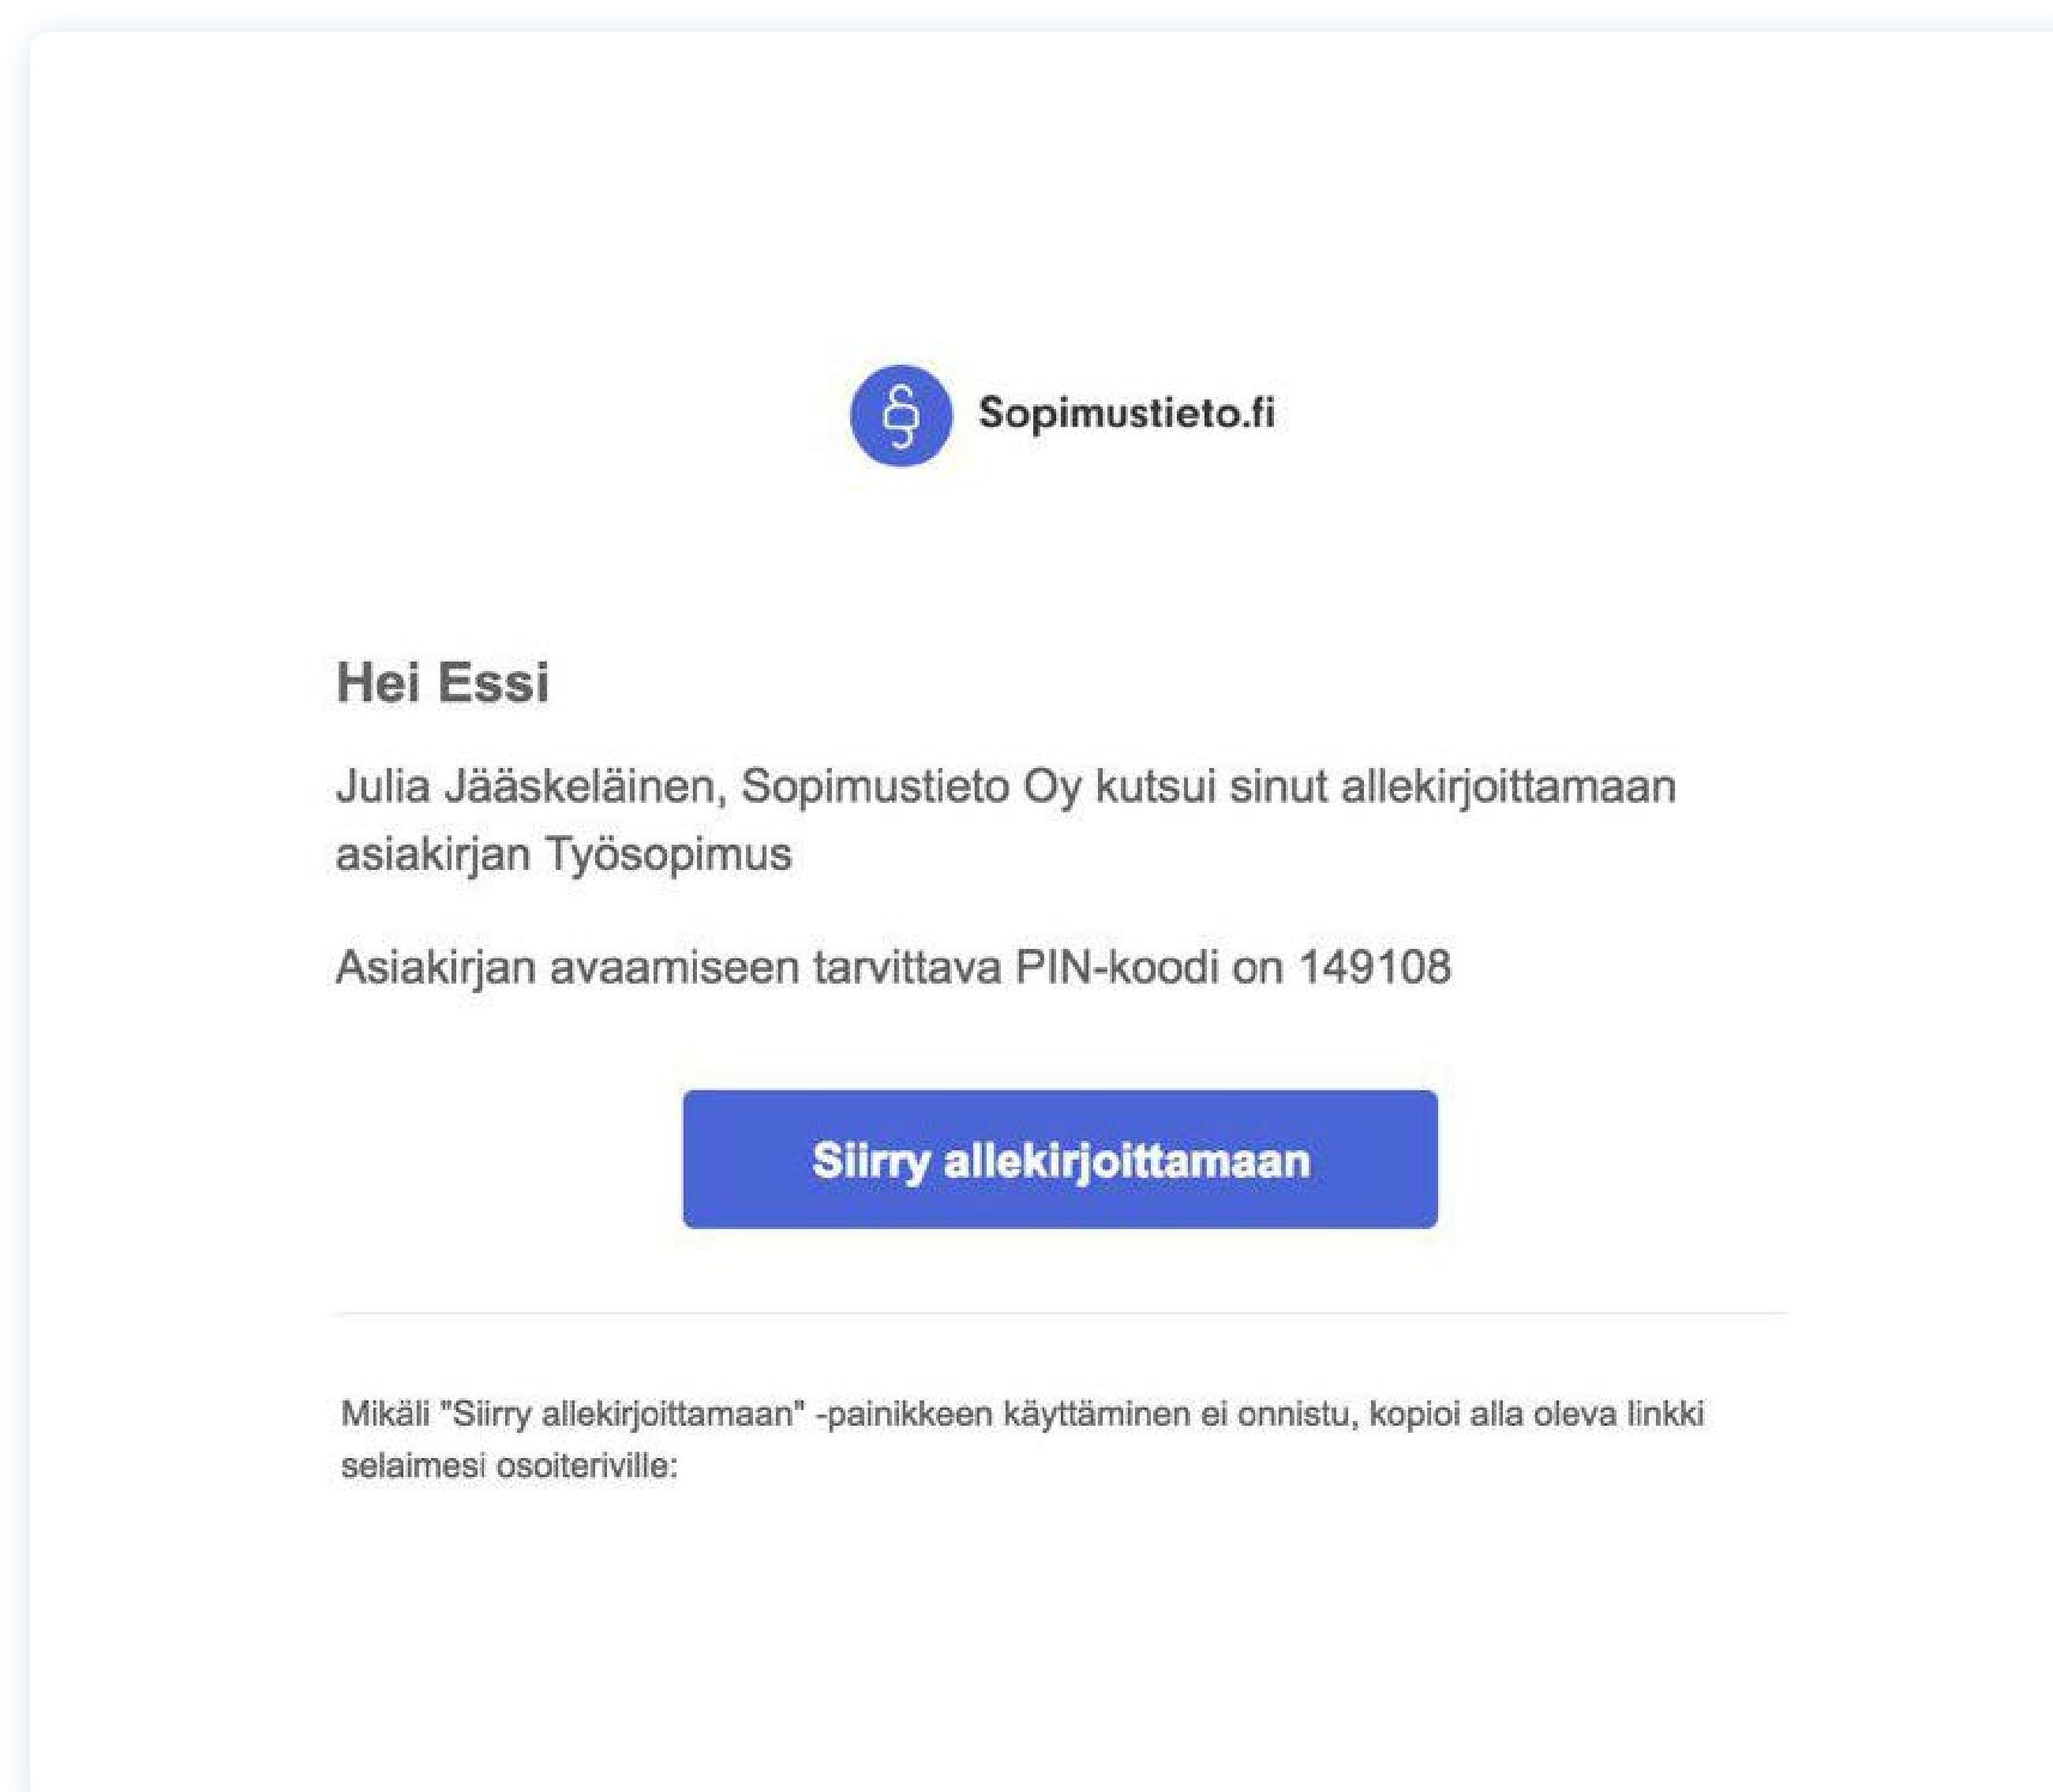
§ Sopimustieto.fi

Hei Essi

Julia Jääskeläinen, Sopimustieto Oy kutsui sinut allekirjoittamaan asiakirjan Työsopimus

Asiakirjan avaamiseen tarvittava PIN-koodi on 149108

Siirry allekirjoittamaan

Mikäli "Siirry allekirjoittamaan" -painikkeen käyttäminen ei onnistu, kopioi alla oleva linkki selaimesi osoiteriville: